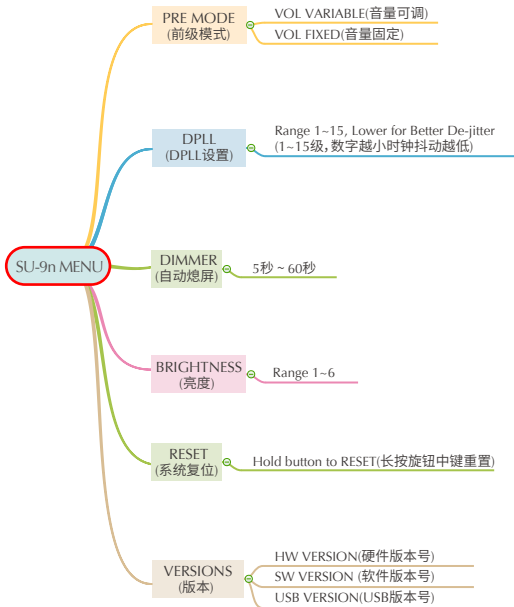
SU-9n MENU

PRE MODE
(前级模式)
VOL VARIABLE(音量可调)
VOL FIXED(音量固定)

DPLL
(DPLL设置)
Range 1~15, Lower for Better De-jitter
(1~15级,数字越小时钟抖动越低)

DIMMER
(自动熄屏)
5秒 ~ 60秒

BRIGHTNESS
(亮度)
Range 1~6

RESET
(系统复位)
Hold button to RESET(长按旋钮中键重置)

VERSIONS
(版本)
HW VERSION(硬件版本号)
SW VERSION (软件版本号)
USB VERSION(USB版本号)